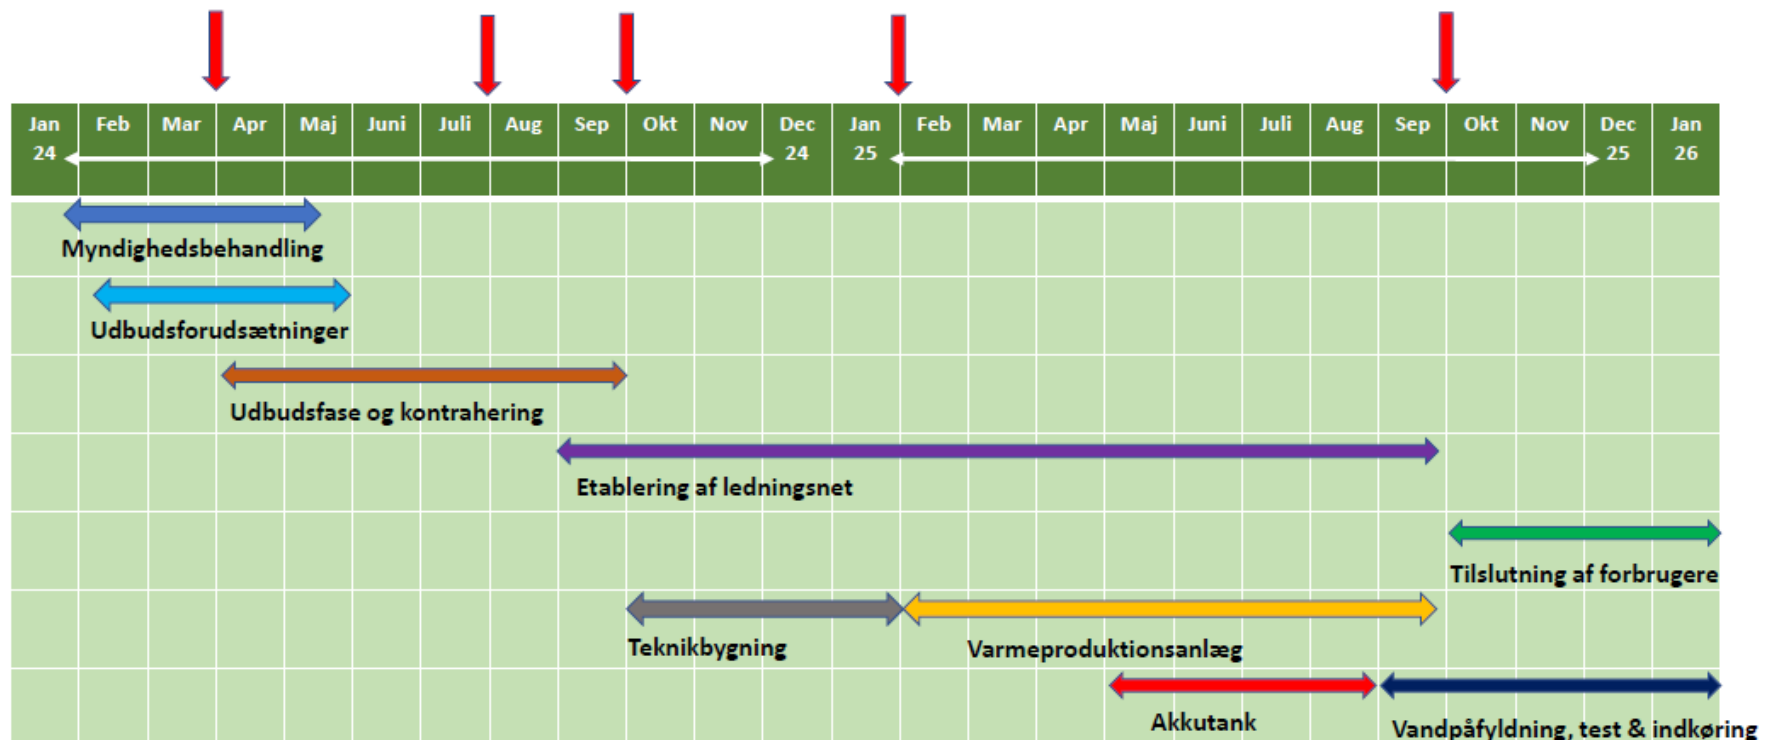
| Jan 24 | Feb | Mar | Apr | Maj | Juni | Juli | Aug | Sep | Okt | Nov | Dec 24 | Jan 25 | Feb | Mar | Apr | Maj | Juni | Juli | Aug | Sep | Okt | Nov | Dec 25 | Jan 26 |
|---|---|---|---|---|---|---|---|---|---|---|---|---|---|---|---|---|---|---|---|---|---|---|---|---|

Myndighedsbehandling

Udbudsforudsætninger

Udbudsfase og kontrahering

Etablering af ledningsnet

Tilslutning af forbrugere

Teknikbygning

Varmeproduktionsanlæg

Akkutank

Vandpåfyldning, test & indkøring